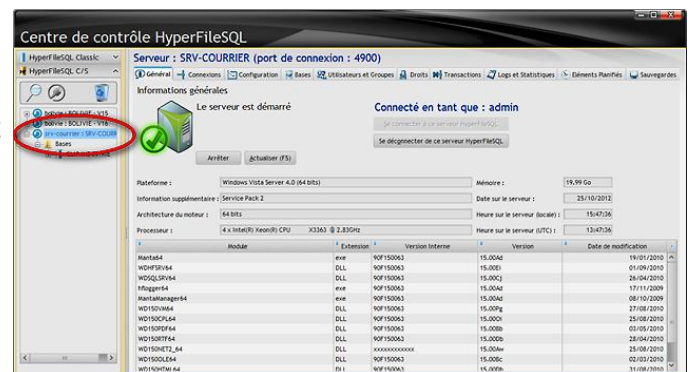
Centre de contrôle HyperFileSQL

HyperFileSQL Classic
HyperFileSQL C/S

bolivie : BOLIVIE - V15
Bolivie : BOLIVIE - V16
srv-courrier : SRV-COURR
Bases
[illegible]

Serveur : SRV-COURRIER (port de connexion : 4900)

Général | Connexions | Configuration | Bases | Utilisateurs et Groupes | Droits | Transactions | Logs et Statistiques | Éléments Planifiés | Sauvegardes

Informations générales

Le serveur est démarré

Connecté en tant que : admin

Se connecter à ce serveur HyperFileSQL

Se déconnecter de ce serveur HyperFileSQL

Arrêter | Actualiser (F5)

Plateforme : Windows Vista Server 4.0 (64 bits)
Mémoire : 19.99 Go
Information supplémentaire : Service Pack 2
Date sur le serveur : 25/10/2012
Architecture du moteur : 64 bits
Heure sur le serveur (locale) : 15:47:36
Processeur : 4 x Intel(R) Xeon(R) CPU X3363 @ 2.83GHz
Heure sur le serveur (UTC) : 13:47:36

| Module | Extension | Version Interne | Version | Date de modification |
|---|---|---|---|---|
| Manta64 | exe | 90F150063 | 15.00Ad | 19/01/2010 |
| WDHFSRV64 | DLL | 90F150063 | 15.00Ei | 01/09/2010 |
| WDSQLSRV64 | DLL | 90F150063 | 15.00Cj | 26/04/2010 |
| hflogger64 | exe | 90F150063 | 15.00Ad | 17/11/2009 |
| MantaManager64 | exe | 90F150063 | 15.00Ad | 08/10/2009 |
| WD150VM64 | DLL | 90F150063 | 15.00Fg | 27/08/2010 |
| WD150CPL64 | DLL | 90F150063 | 15.00Ci | 25/08/2010 |
| WD150PDF64 | DLL | 90F150063 | 15.00Bb | 03/05/2010 |
| WD150RTF64 | DLL | 90F150063 | 15.00Bb | 28/04/2010 |
| WD150NET2_64 | DLL | xxxxxxxxxxx | 15.00Aw | 25/08/2010 |
| WD150OLE64 | DLL | 90F150063 | 15.00Bc | 02/03/2010 |
| WD150HTML64 | DLL | 90F150063 | 15.00b | 31/08/2010 |